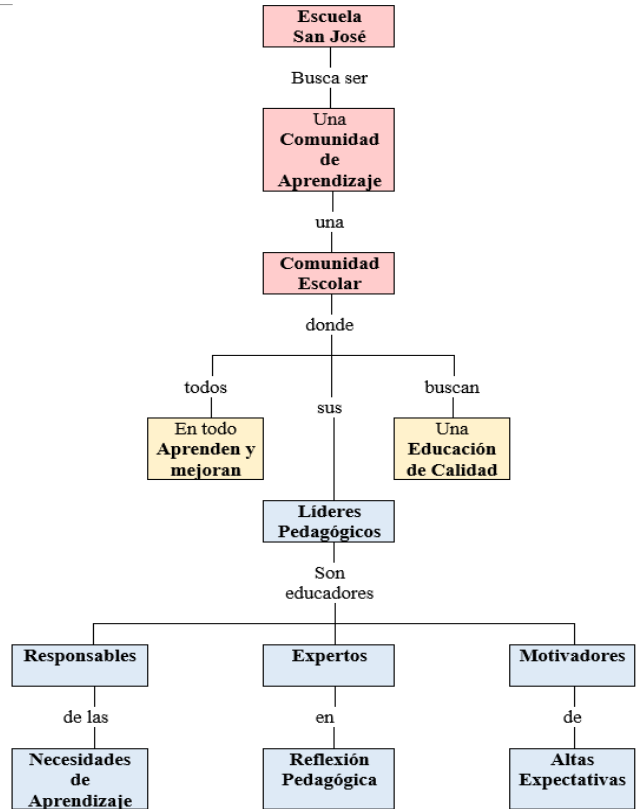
Escuela San José

Busca ser

Una Comunidad de Aprendizaje

una

Comunidad Escolar

donde

todos

En todo Aprenden y mejoran

sus

buscan

Una Educación de Calidad

Líderes Pedagógicos

Son educadores

Responsables

de las

Necesidades de Aprendizaje

Expertos

en

Reflexión Pedagógica

Motivadores

de

Altas Expectativas